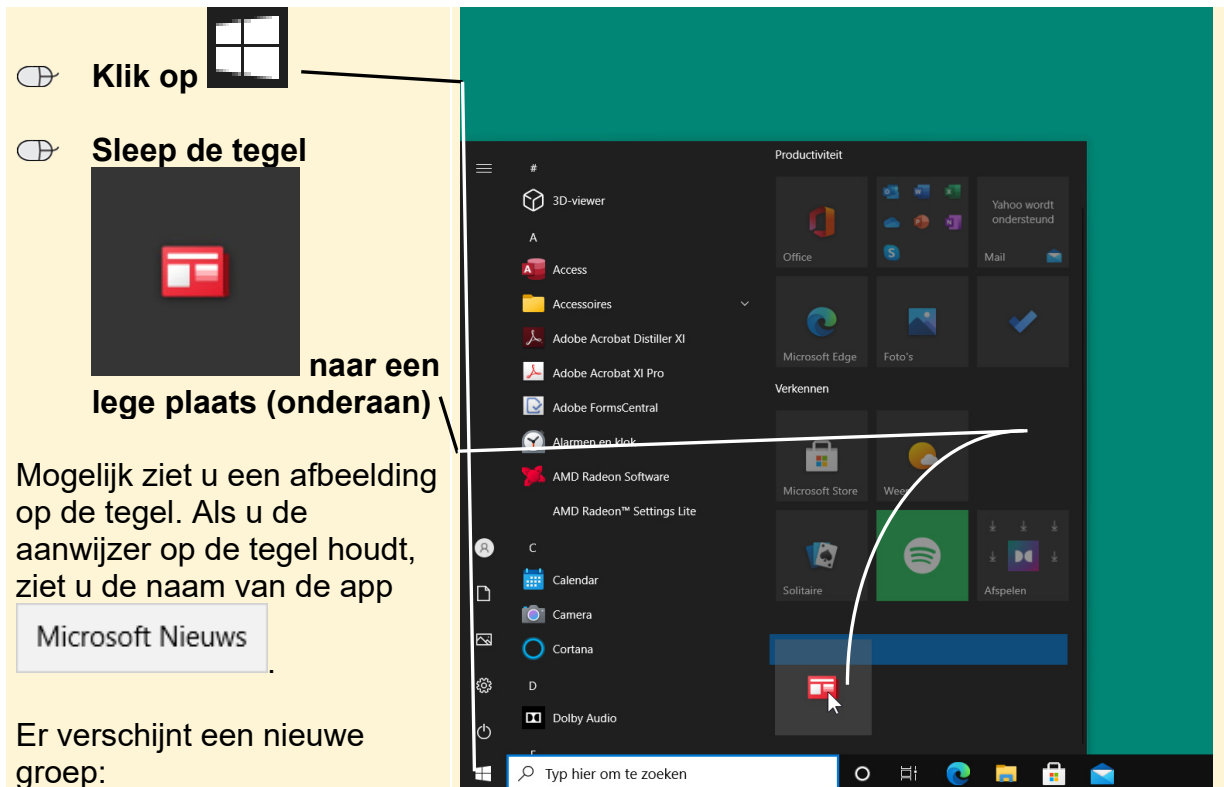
Klik op

Sleep de tegel naar een lege plaats (onderaan)

Mogelijk ziet u een afbeelding op de tegel. Als u de aanwijzer op de tegel houdt, ziet u de naam van de app Microsoft Nieuws.

Er verschijnt een nieuwe groep:

#
3D-viewer
A
Access
Accessoires
Adobe Acrobat Distiller XI
Adobe Acrobat XI Pro
Adobe FormsCentral
Alarmen en klok
AMD Radeon Software
AMD Radeon™ Settings Lite
C
Calendar
Camera
Cortana
D
Dolby Audio

Productiviteit
Office
Yahoo wordt ondersteund
Mail
Microsoft Edge
Foto's
Verkennen
Microsoft Store
Wee
Solitaire
Afspelen

Typ hier om te zoeken